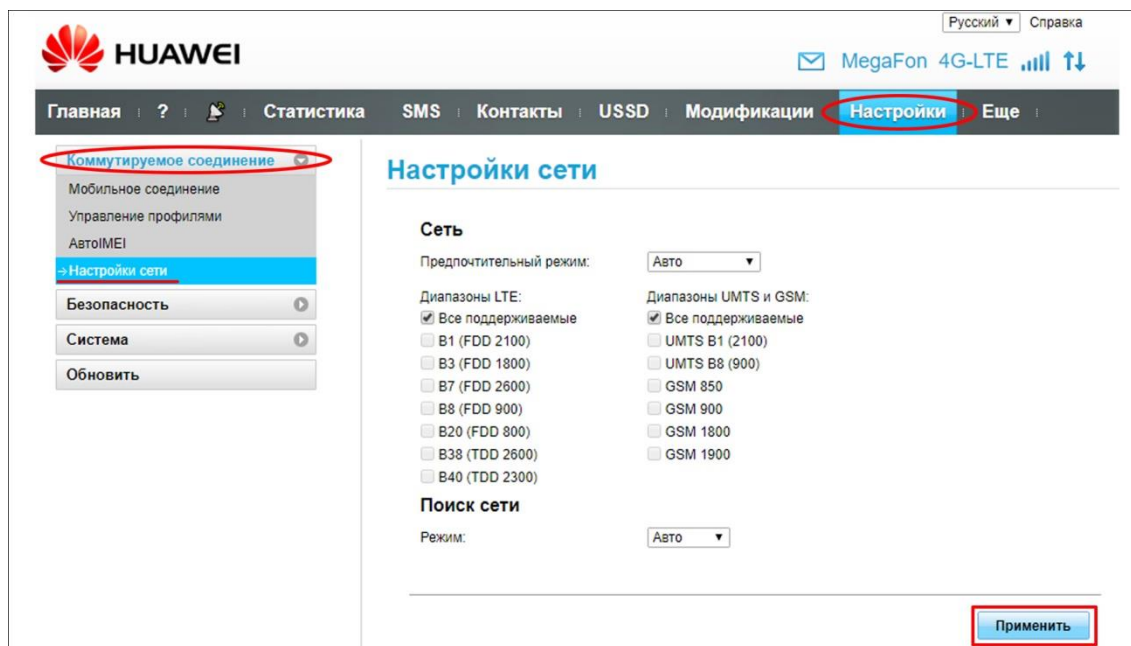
Русский ▾ Справка

HUAWEI

MegaFon 4G-LTE

Главная ? Статистика SMS Контакты USSD Модификации Настройки Еще

Коммутируемое соединение
Мобильное соединение
Управление профилями
AвтоIMEI
→Настройки сети
Безопасность
Система
Обновить

Настройки сети

Сеть

Предпочтительный режим: Авто ▾

Диапазоны LTE:
Все поддерживаемые
B1 (FDD 2100)
B3 (FDD 1800)
B7 (FDD 2600)
B8 (FDD 900)
B20 (FDD 800)
B38 (TDD 2600)
B40 (TDD 2300)

Диапазоны UMTS и GSM:
Все поддерживаемые
UMTS B1 (2100)
UMTS B8 (900)
GSM 850
GSM 900
GSM 1800
GSM 1900

Поиск сети

Режим: Авто ▾

Применить